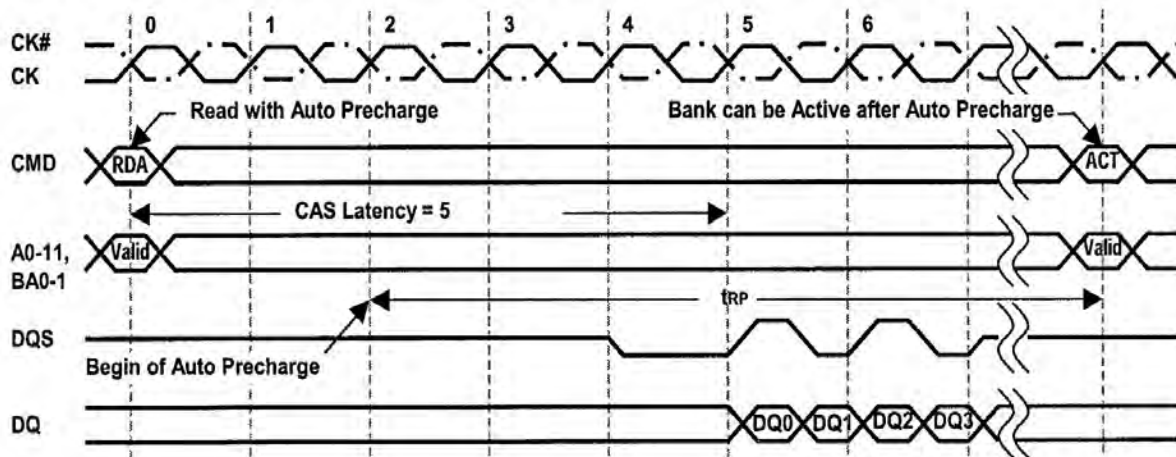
0
1
2
3
4
5
6

CK#
CK

Read with Auto Precharge

Bank can be Active after Auto Precharge

CMD
RDA
ACT

CAS Latency = 5

A0-11, BA0-1
Valid
Valid

$t_{RP}$

DQS

Begin of Auto Precharge

DQ
DQ0
DQ1
DQ2
DQ3